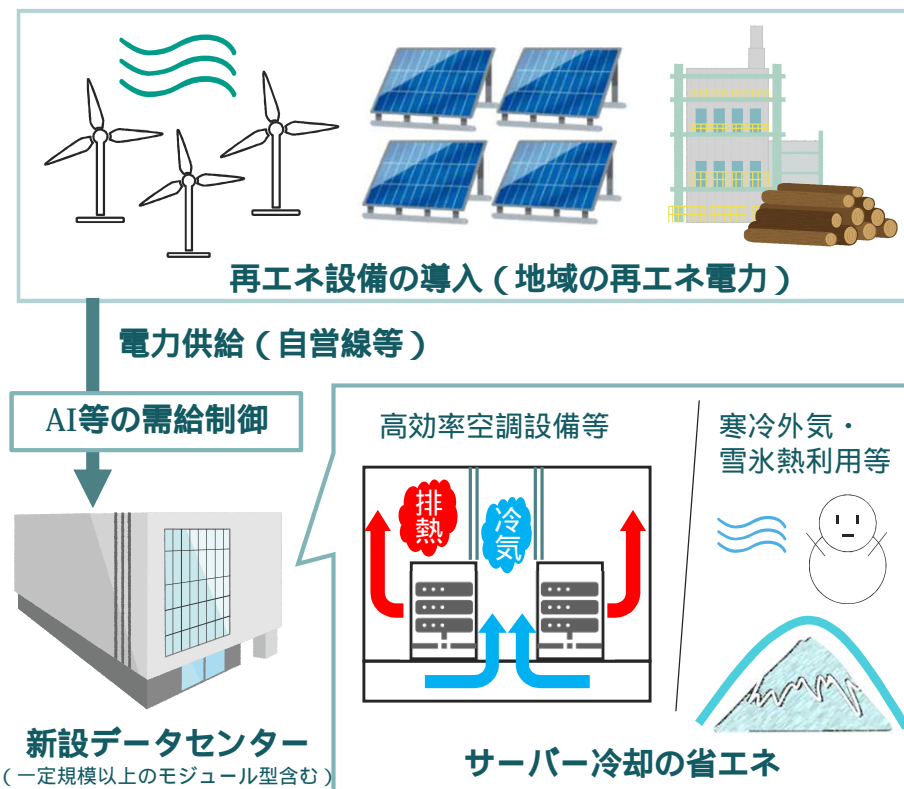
再エネ設備の導入（地域の再エネ電力）

電力供給（自営線等）

AI等の需給制御

新設データセンター
（一定規模以上のモジュール型含む）

高効率空調設備等

排熱

冷気

寒冷外気・
雪氷熱利用等

サーバー冷却の省エネ